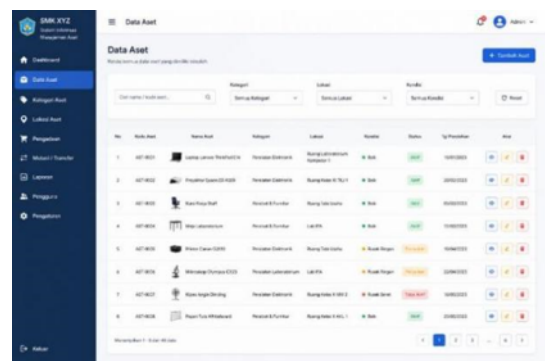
SMK XYZ
Sistem Informasi Manajemen Aset

Data Aset

Admin

Dashboard
Data Aset
Kategori Aset
Lokasi Aset
Peminjaman
Mutasi / Transfer
Laporan
Pengguna
Pengaturan

Keluar

Data Aset
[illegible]

+ Tambah Aset

Kategori
Lokasi
Kondisi

Cari nama / kode aset...
Semua Kategori
Semua Lokasi
Semua Kondisi
Reset

| No | Kode Aset | Nama Aset | Kategori | Lokasi | Kondisi | Status | Tgl Perolehan | Aksi |
|---|---|---|---|---|---|---|---|---|
| 1 | AST-0001 | Laptop Lenovo ThinkPad E14 | Peralatan Elektronik | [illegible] | Baik | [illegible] | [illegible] | |
| 2 | AST-0002 | Proyektor Epson EB-X500 | Peralatan Elektronik | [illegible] | Baik | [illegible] | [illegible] | |
| 3 | AST-0003 | Kursi Kerja Staff | Mebel & Furniture | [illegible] | Baik | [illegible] | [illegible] | |
| 4 | AST-0004 | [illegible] | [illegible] | Lab IPA | Baik | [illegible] | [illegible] | |
| 5 | AST-0005 | Printer Canon G2010 | Peralatan Elektronik | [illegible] | Rusak Ringan | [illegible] | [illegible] | |
| 6 | AST-0006 | Mikroskop Olympus CX23 | Peralatan Laboratorium | Lab IPA | Rusak Ringan | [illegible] | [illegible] | |
| 7 | AST-0007 | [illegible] | Peralatan Elektronik | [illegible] | Rusak Berat | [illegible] | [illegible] | |
| 8 | AST-0008 | Papan Tulis Whiteboard | Mebel & Furniture | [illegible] | Baik | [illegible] | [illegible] | |

Menampilkan 1 - 8 dari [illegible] data

1 2 3 ... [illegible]